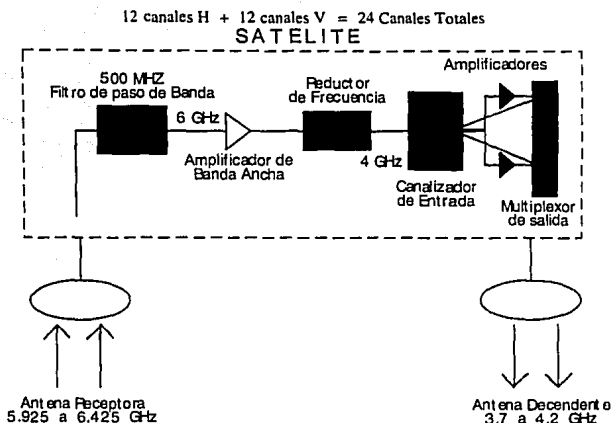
12 canales H + 12 canales V = 24 Canales Totales
SATELITE

500 MHZ
Filtro de paso de Banda

6 GHz

Amplificador de Banda Ancha

Reductor de Frecuencia

4 GHz

Amplificadores

Canalizador de Entrada

Multiplexor de salida

Antena Receptora
5.925 a 6.425 GHz

Antena Decendente
3.7 a 4.2 GHz